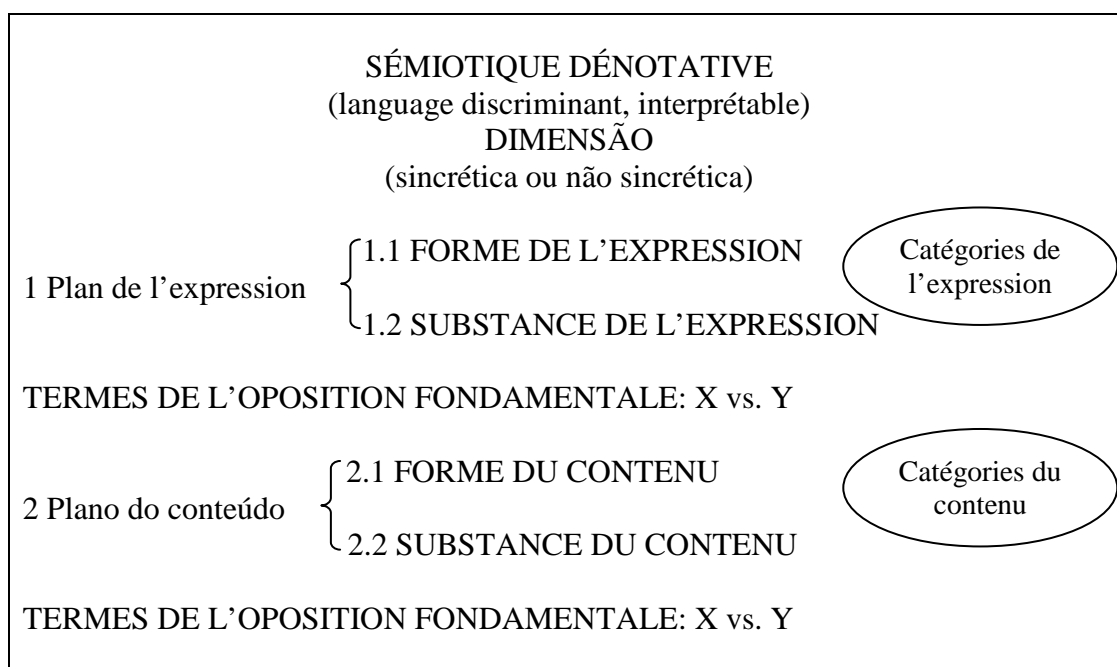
SÉMIOTIQUE DÉNOTATIVE
(language discriminant, interprétable)
DIMENSÃO
(sincrética ou não sincrética)

1 Plan de l'expression

1.1 FORME DE L'EXPRESSION

1.2 SUBSTANCE DE L'EXPRESSION

Catégories de l'expression

TERMES DE L'OPOSITION FONDAMENTALE: X vs. Y

2 Plano do conteúdo

2.1 FORME DU CONTENU

2.2 SUBSTANCE DU CONTENU

Catégories du contenu

TERMES DE L'OPOSITION FONDAMENTALE: X vs. Y